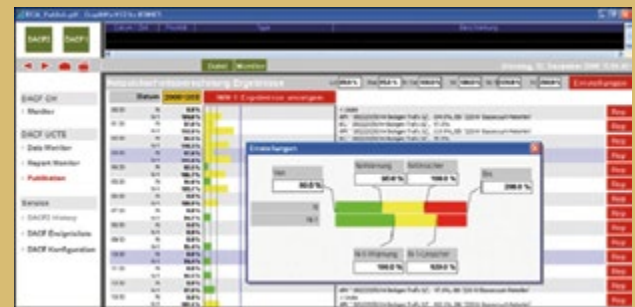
DACF DACF

Datei Monitor

Dienstag, 12. Dezember 2006

DACF CH
Monitor

DACF UCTE
Data Monitor
Report Monitor
Publikation

Service
DACF History
DACF Ereignisliste
DACF Konfiguration

Datum

Einstellungen

Von
80.0 %

Warnung
Fehler
Bis
200.0 %